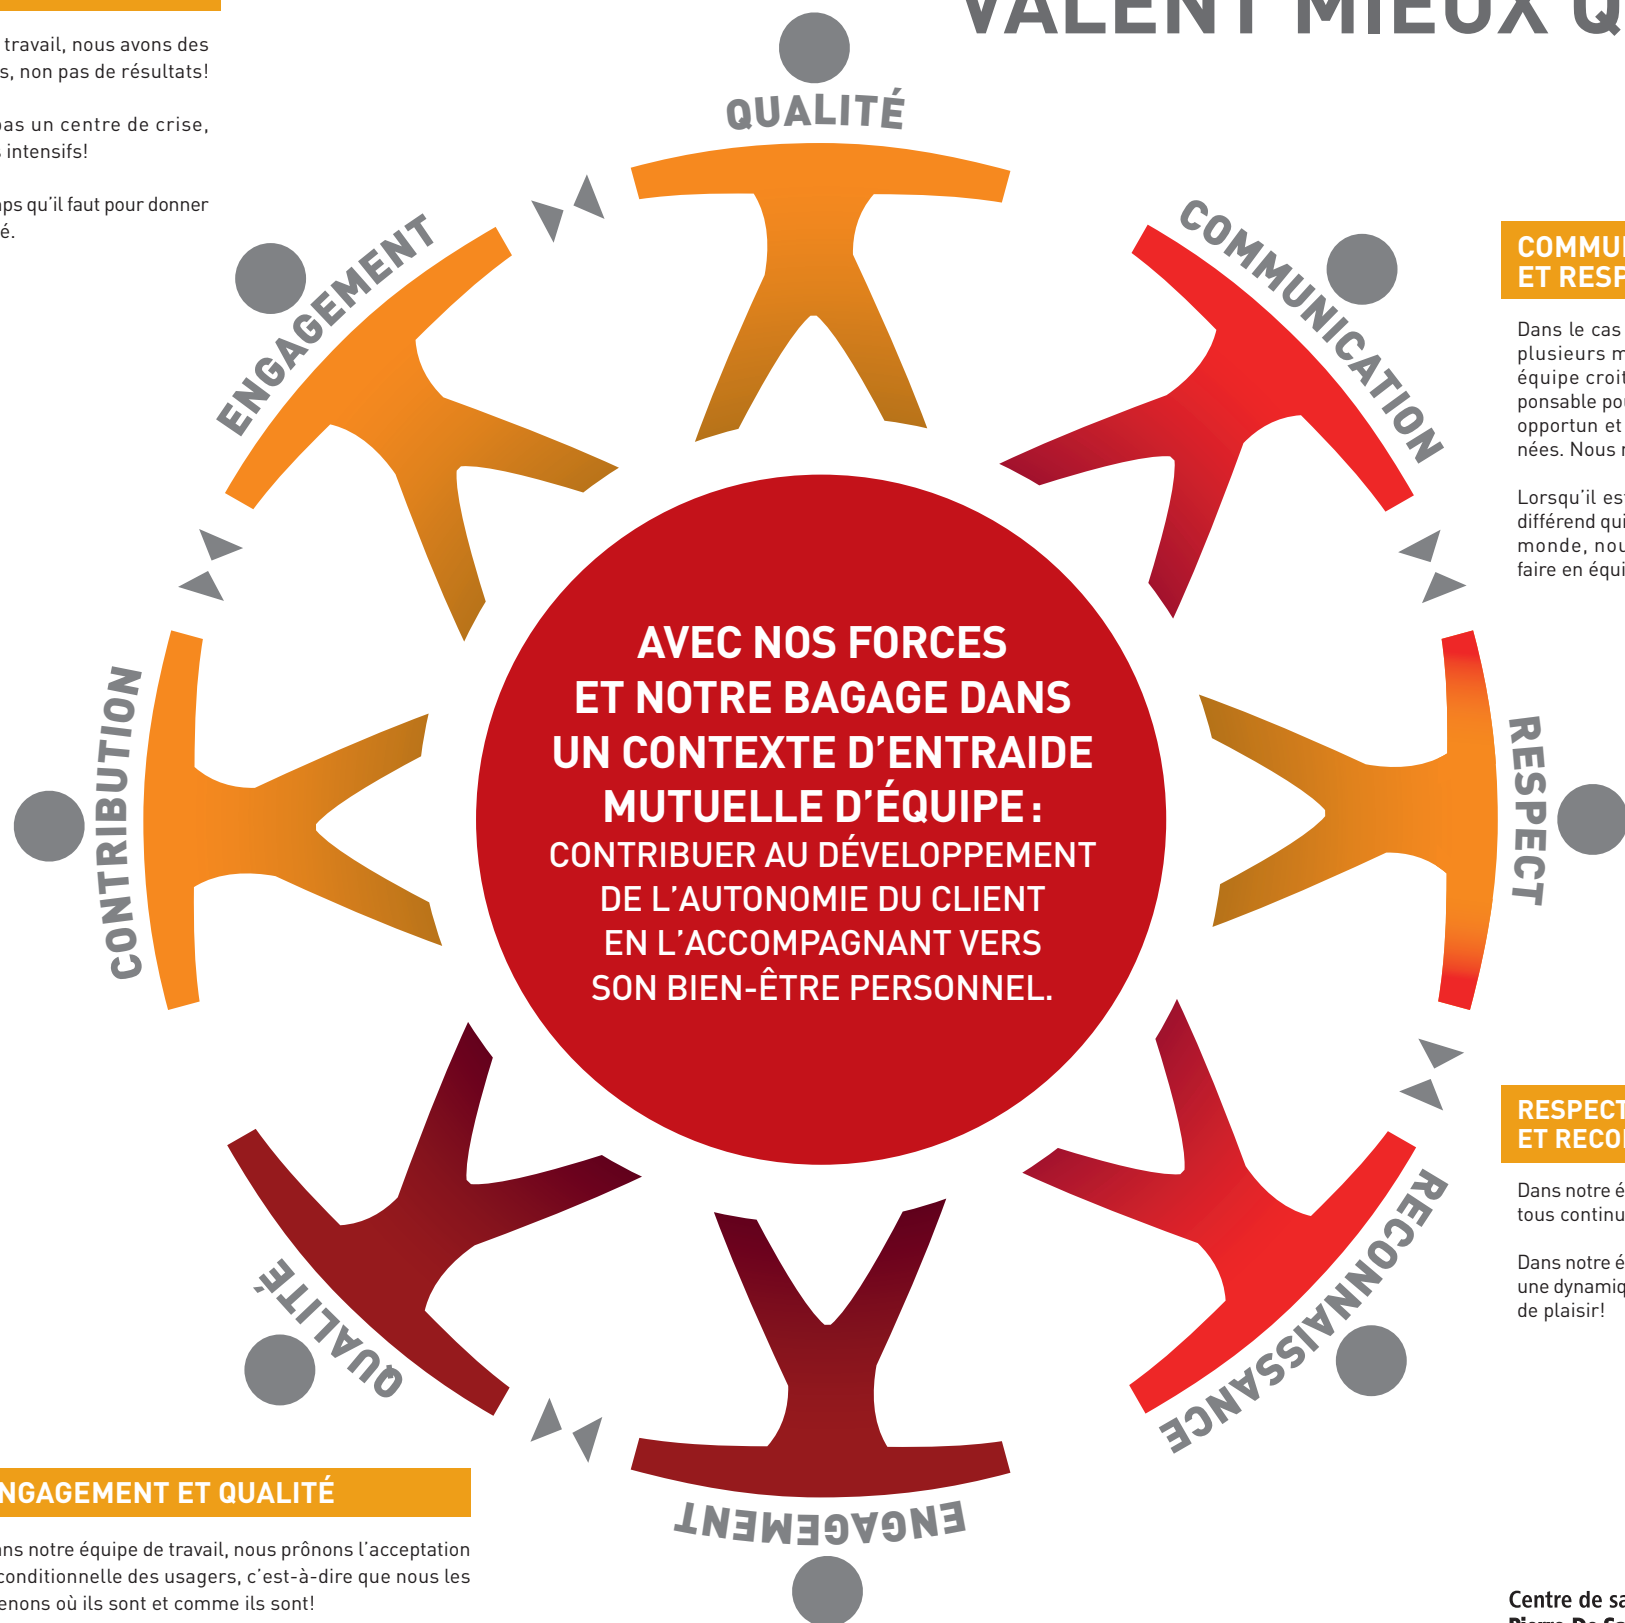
VALENT MIEUX Q

travail, nous avons des s, non pas de résultats!

as un centre de crise, intensifs!

ps qu'il faut pour donner é.

QUALITÉ

COMMUNICATION

ENGAGEMENT

AVEC NOS FORCES ET NOTRE BAGAGE DANS UN CONTEXTE D'ENTRAIDE MUTUELLE D'ÉQUIPE : CONTRIBUER AU DÉVELOPPEMENT DE L'AUTONOMIE DU CLIENT EN L'ACCOMPAGNANT VERS SON BIEN-ÊTRE PERSONNEL.

CONTRIBUTION

RESPECT

QUALITÉ

RECONNAISSANCE

ENGAGEMENT

COMMU ET RESP

Dans le cas plusieurs m équipe croit ponsable po opportun et nées. Nous r

Lorsqu'il es différend qui monde, nou faire en équi

RESPECT ET RECO

Dans notre é tous continu

Dans notre é une dynamiq de plaisir!

NGAGEMENT ET QUALITÉ

ns notre équipe de travail, nous prônons l'acceptation conditionnelle des usagers, c'est-à-dire que nous les enons où ils sont et comme ils sont!

Centre de sa
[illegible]